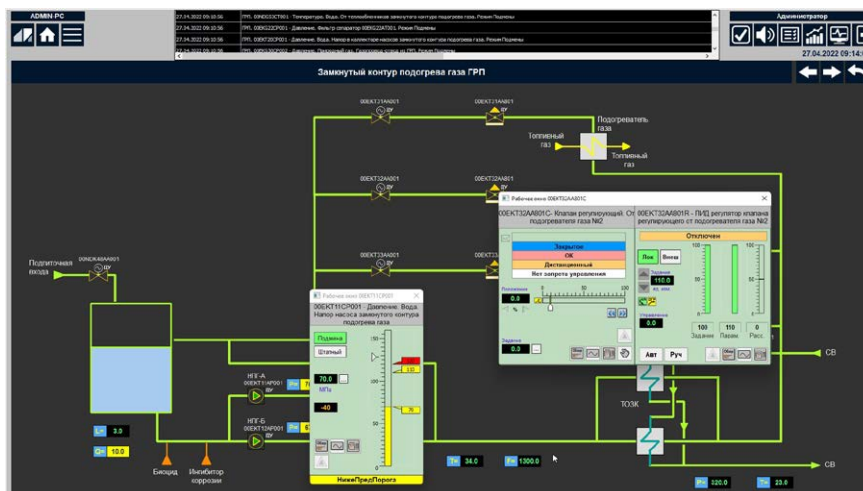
ADMIN-PC

27.04.2022 09:10:56 | ГРП. 00NDD33CT001 - Температура. Вода. От теплообменника замкнутого контура подогрева газа. Режим Подмены
27.04.2022 09:10:56 | ГРП. 00EKT32CP001 - Давление. Фильтр сепаратор 00EKG22AT001. Режим Подмены
27.04.2022 09:10:56 | ГРП. 00EKT20CP001 - Давление. Вода. Напор в коллекторе насосов замкнутого контура подогрева газа. Режим Подмены
27.04.2022 09:10:56 | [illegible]

Администратор
27.04.2022 09:14:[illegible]

Замкнутый контур подогрева газа ГРП

00EKT31AA001
00EKT31AA001
Подогреватель газа
Топливный газ
Топливный газ
00EKT32AA001
00EKT32AA001
00EKT33AA001
00EKT33
Подпиточная вода
00NDK40AA001

Рабочее окно 00EKT32AA801C
00EKT32AA801C - Клапан регулирующий. От подогревателя газа №2
00EKT32AA801R - ПИД регулятор клапана регулирующего от подогревателя газа №2
Закрытое
ОК
Дистанционный
Нет запрета управления
Положение
0.0
Задание
0.0
Отключен
Лок
Внеш
Уставка
110.0
Управление
0.0
100
Задание
110
Парам.
0
Расс.
Авт
Руч

Рабочее окно 00EKT11CP001
00EKT11CP001 - Давление. Вода. Напор насоса замкнутого контура подогрева газа
Подмена
Штатный
70.0
МПа
-40
110
75
0
НижнПредПорога

НПГ-А
00EKT10AP001
НПГ-Б
00EKT12AP001
3.0
10.0
Биоцид
Ингибитор коррозии
34.0
1300.0
ТОЗК
СВ
СВ
320.0
23.0